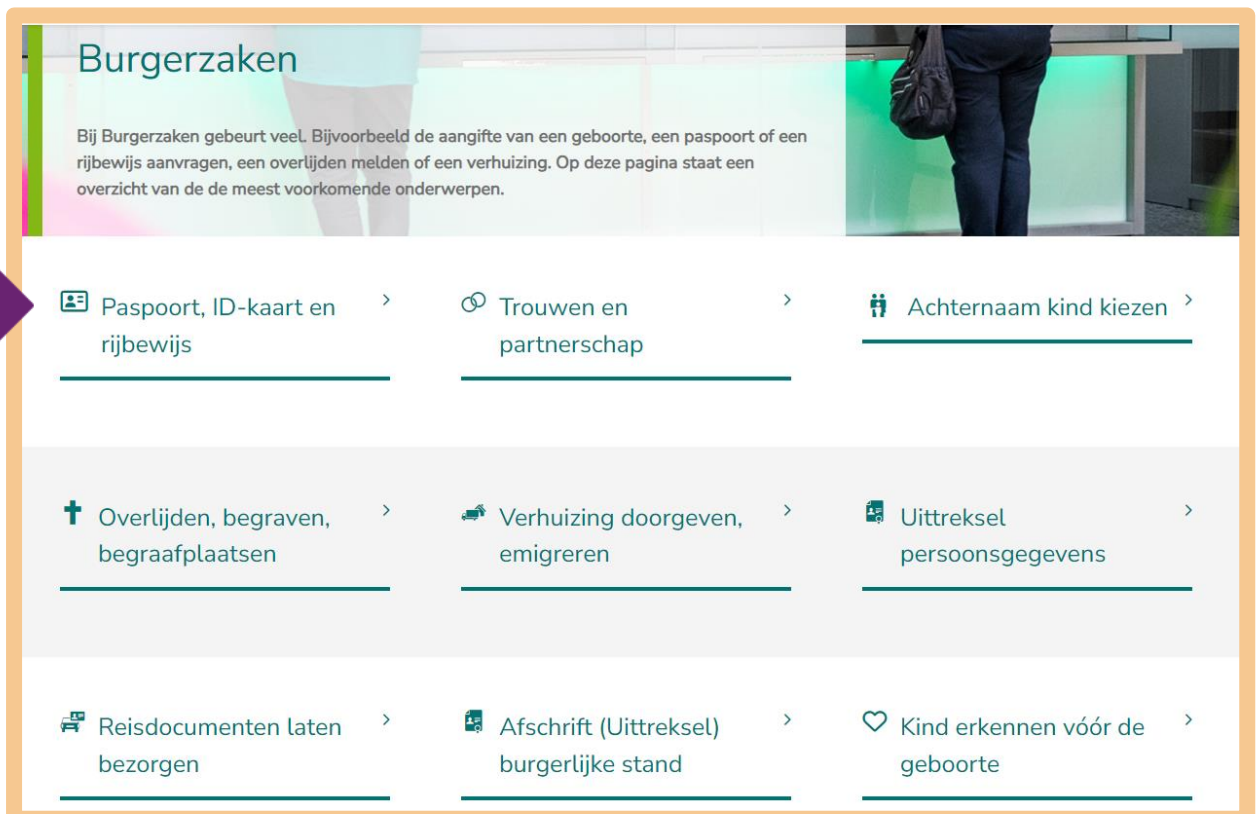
Burgerzaken

Bij Burgerzaken gebeurt veel. Bijvoorbeeld de aangifte van een geboorte, een paspoort of een rijbewijs aanvragen, een overlijden melden of een verhuizing. Op deze pagina staat een overzicht van de de meest voorkomende onderwerpen.

Paspoort, ID-kaart en rijbewijs ›

Trouwen en partnerschap ›

Achternaam kind kiezen ›

Overlijden, begraven, begraafplaatsen ›

Verhuizing doorgeven, emigreren ›

Uittreksel persoonsgegevens ›

Reisdocumenten laten bezorgen ›

Afschrift (Uittreksel) burgerlijke stand ›

Kind erkennen vóór de geboorte ›